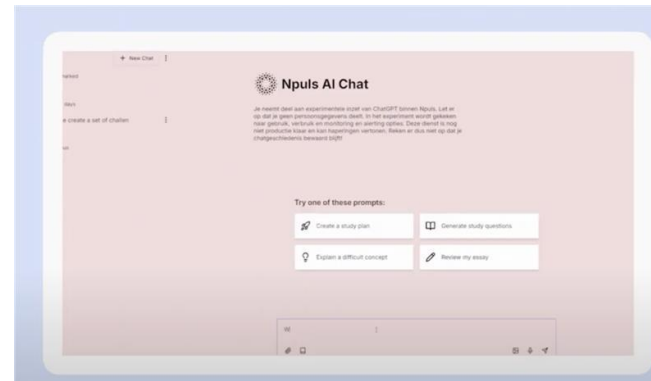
+ New Chat

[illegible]

days

e create a set of challen

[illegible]

Npuls AI Chat

Je neemt deel aan experimentele opzet van ChatGPT binnen Npuls. Let er op dat je geen persoonsgegevens deelt. In het experiment wordt gekeken naar gebruik, verbruik en monitoring en alerting opties. Deze dienst is nog niet productie klaar en kan haperingen vertonen. Reken er dus niet op dat je chatgeschiedenis bewaard blijft!

Try one of these prompts:

Create a study plan

Generate study questions

Explain a difficult concept

Review my essay

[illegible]